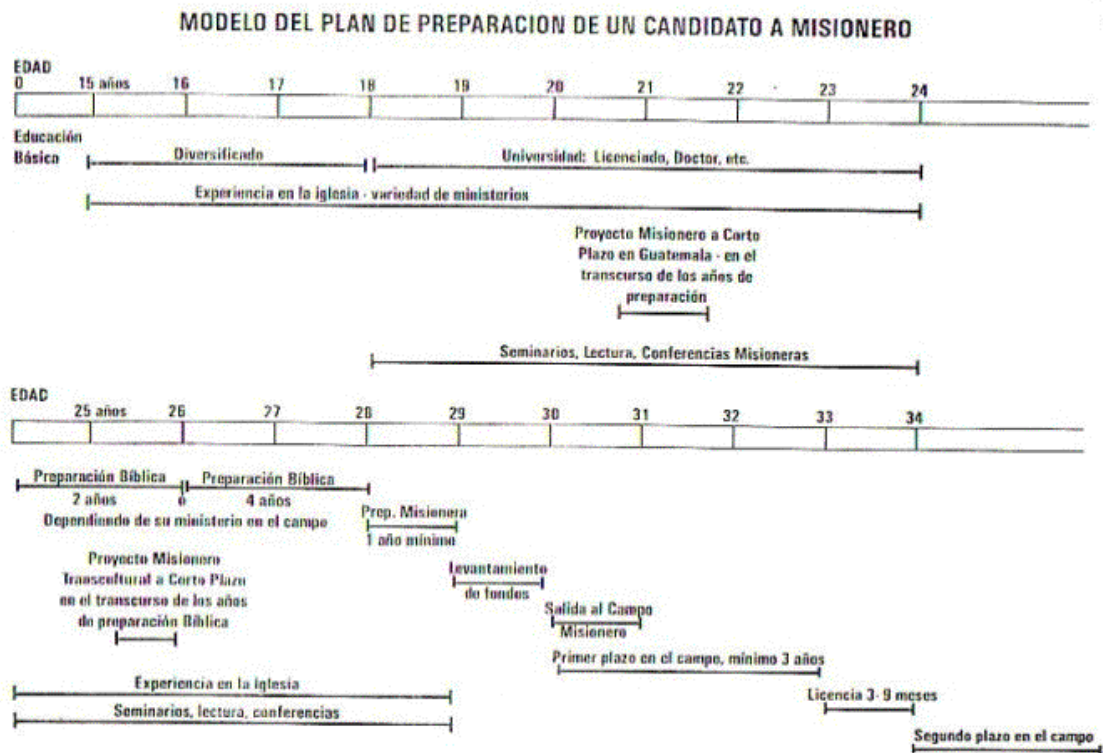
MODELO DEL PLAN DE PREPARACION DE UN CANDIDATO A MISIONERO

EDAD
0 15 años 16 17 18 19 20 21 22 23 24

Educación Básica

Diversificado

Universidad: Licenciado, Doctor, etc.

Experiencia en la iglesia - variedad de ministerios

Proyecto Misionero a Corto Plazo en Guatemala - en el transcurso de los años de preparación

Seminarios, Lectura, Conferencias Misioneras

EDAD
25 años 26 27 28 29 30 31 32 33 34

Preparación Bíblica 2 años

ó

Preparación Bíblica 4 años

Dependiendo de su ministerio en el campo

Prep. Misionera 1 año mínimo

Proyecto Misionero Transcultural a Corto Plazo en el transcurso de los años de preparación Bíblica

Levantamiento de fondos

Salida al Campo Misionero

Primer plazo en el campo, mínimo 3 años

Experiencia en la iglesia

Seminarios, lectura, conferencias

Licencia 3- 9 meses

Segundo plazo en el campo